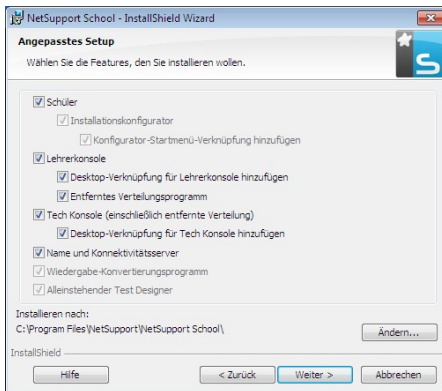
NetSupport School - InstallShield Wizard

Angepasstes Setup

Wählen Sie die Features, den Sie installieren wollen.

Schüler

Installationskonfigurator

Konfigurator-Startmenü-Verknüpfung hinzufügen

Lehrerkonsole

Desktop-Verknüpfung für Lehrerkonsole hinzufügen

Entferntes Verteilungsprogramm

Tech Konsole (einschließlich entfernte Verteilung)

Desktop-Verknüpfung für Tech Konsole hinzufügen

Name und Konnektivitätsserver

Wiedergabe-Konvertierungsprogramm

Alleinstehender Test Designer

Installieren nach:
C:\Program Files\NetSupport\NetSupport School\

Ändern...

InstallShield

Hilfe

< Zurück

Weiter >

Abbrechen